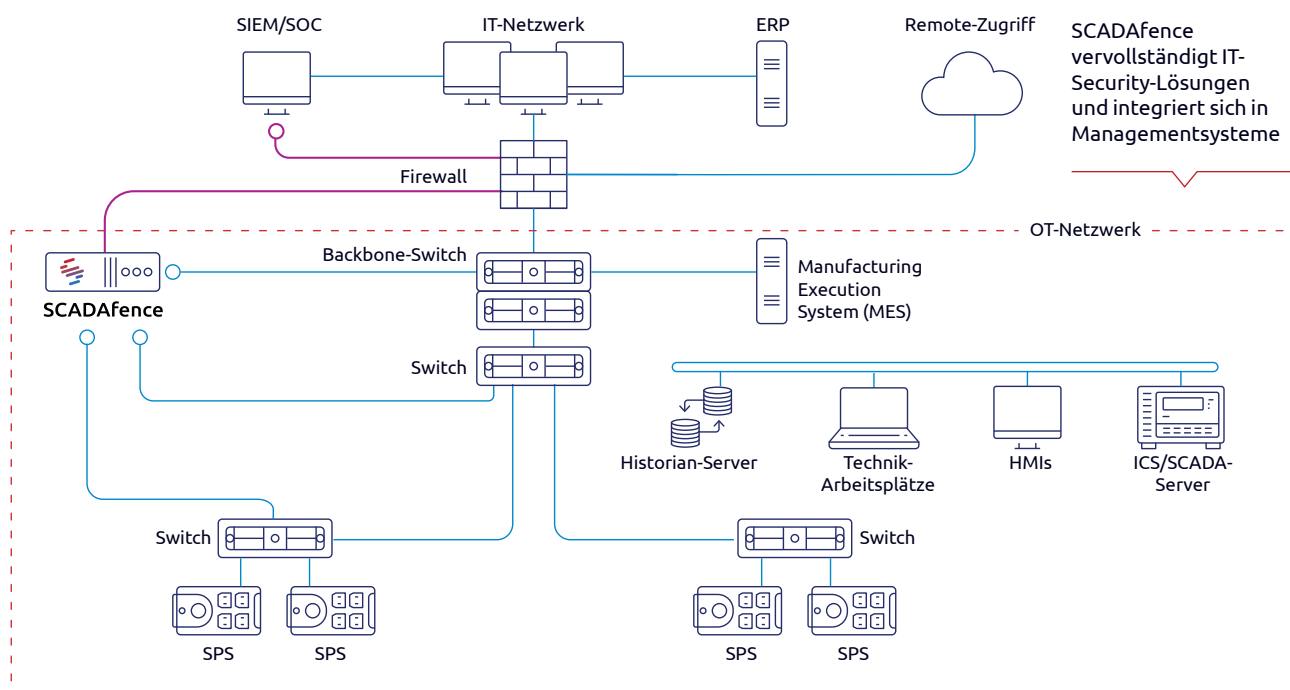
SIEM/SOC

IT-Netzwerk

ERP

Remote-Zugriff

SCADAfence vervollständigt IT-Security-Lösungen und integriert sich in Managementsysteme

Firewall

OT-Netzwerk

Backbone-Switch

SCADAfence

Manufacturing Execution System (MES)

Switch

Historian-Server

Technik-Arbeitsplätze

HMIs

ICS/SCADA-Server

Switch

Switch

SPS

SPS

SPS

SPS